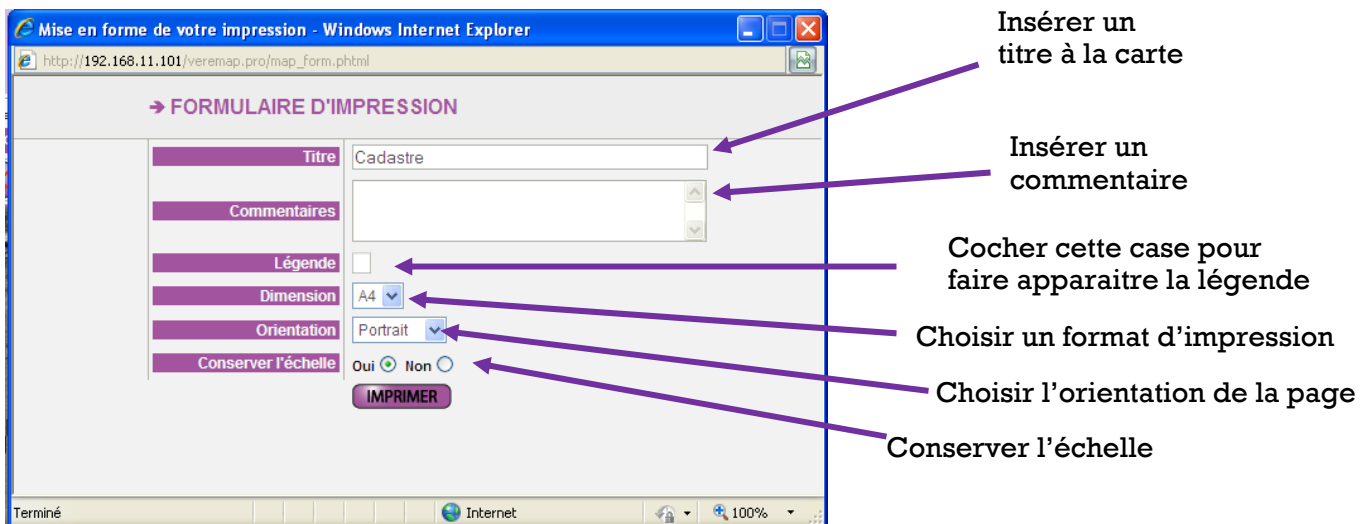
Mise en forme de votre impression - Windows Internet Explorer

http://192.168.11.101/veremap.pro/map_form.phtml

➔ FORMULAIRE D'IMPRESSION

Titre Cadastre

Commentaires

Légende

Dimension A4

Orientation Portrait

Conserver l'échelle Oui Non

IMPRIMER

Terminé Internet 100%

Insérer un titre à la carte

Insérer un commentaire

Cocher cette case pour faire apparaitre la légende

Choisir un format d'impression

Choisir l'orientation de la page

Conserver l'échelle